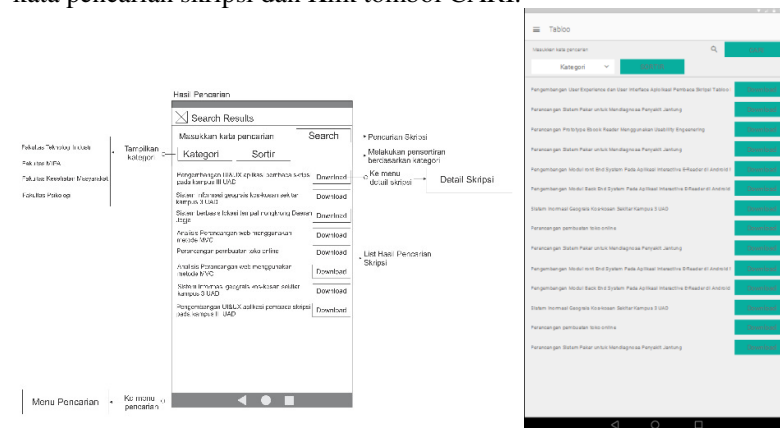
kata pencarian skripsi dan klik tombol CARI.

Hasil Pencarian

Search Results

Masukkan kata pencarian | Search

Kategori | Sortir

Pengembangan UI/UX aplikasi pembaca skripsi pada kampus III UAD | Download

Sistem informasi geografis kos-kosan sekitar kampus 3 UAD | Download

Sistem berbasis lokasi tempat nongkrong Daerah Jogja | Download

Analisis Perancangan web menggunakan metode MVC | Download

Perancangan pembuatan toko online | Download

Analisis Perancangan web menggunakan metode MVC | Download

Sistem informasi geografis kos-kosan sekitar kampus 3 UAD | Download

Pengembangan UI&UX aplikasi pembaca skripsi pada kampus III UAD | Download

Fakultas Teknologi Industri
Fakultas MIPA
Fakultas Kesehatan Masyarakat
Fakultas Psikologi

Tampilkan kategori

Pencarian Skripsi

Melakukan pensortiran berdasarkan kategori

Ke menu detail skripsi

Detail Skripsi

List Hasil Pencarian Skripsi

Menu Pencarian

Ke menu pencarian

Tabloo

Masukkan kata pencarian

Kategori

Pengembangan User Experience dan User Interface Aplikasi Pembaca Skripsi Tabloo | Download

Perancangan Sistem Pakar untuk Mendiagnosa Penyakit Jantung | Download

Perancangan Prototype Ebook Reader Menggunakan Usability Engineering | Download

Perancangan Sistem Pakar untuk Mendiagnosa Penyakit Jantung | Download

Pengembangan Modul Front End System Pada Aplikasi Interactive EReader di Android | Download

Pengembangan Modul Back End System Pada Aplikasi Interactive EReader di Android | Download

Sistem Informasi Geografis Kos-kosan Sekitar Kampus 3 UAD | Download

Perancangan pembuatan toko online | Download

Perancangan Sistem Pakar untuk Mendiagnosa Penyakit Jantung | Download

Pengembangan Modul Front End System Pada Aplikasi Interactive EReader di Android | Download

Pengembangan Modul Back End System Pada Aplikasi Interactive EReader di Android | Download

Sistem Informasi Geografis Kos-kosan Sekitar Kampus 3 UAD | Download

Perancangan pembuatan toko online | Download

Perancangan Sistem Pakar untuk Mendiagnosa Penyakit Jantung | Download